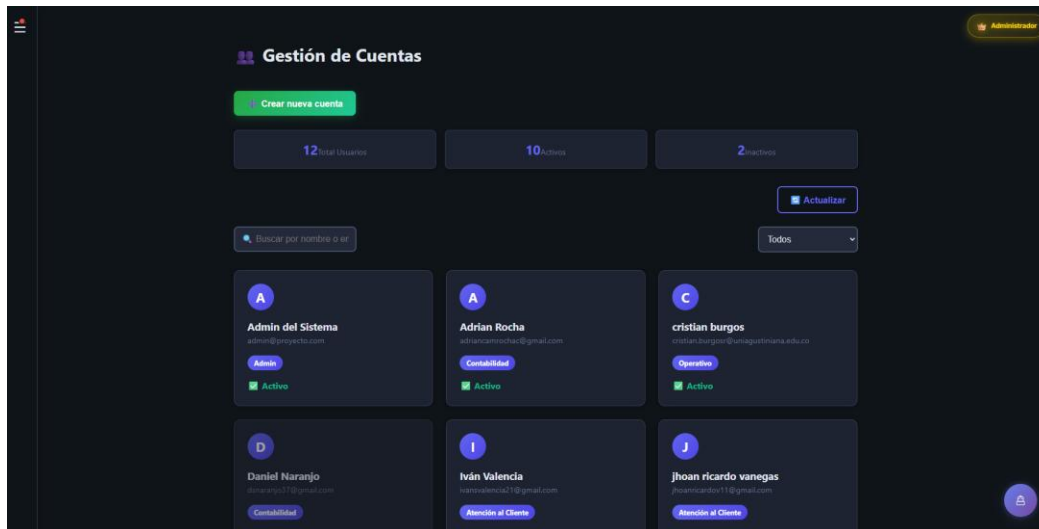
Administrador

Gestión de Cuentas

Crear nueva cuenta

12 Total Usuarios

10 Activos

2 Inactivos

Actualizar

Buscar por nombre o er

Todos

A
Admin del Sistema
admin@proyecto.com
Admin
Activo

A
Adrian Rocha
adriancamrochac@gmail.com
Contabilidad
Activo

C
cristian burgos
cristian.burgosr@uniagustiniana.edu.co
Operativo
Activo

D
Daniel Naranjo
dsnaranjo37@gmail.com
Contabilidad

I
Iván Valencia
ivansvalencia21@gmail.com
Atención al Cliente

J
jhoan ricardo vanegas
jhoanricardov11@gmail.com
Atención al Cliente